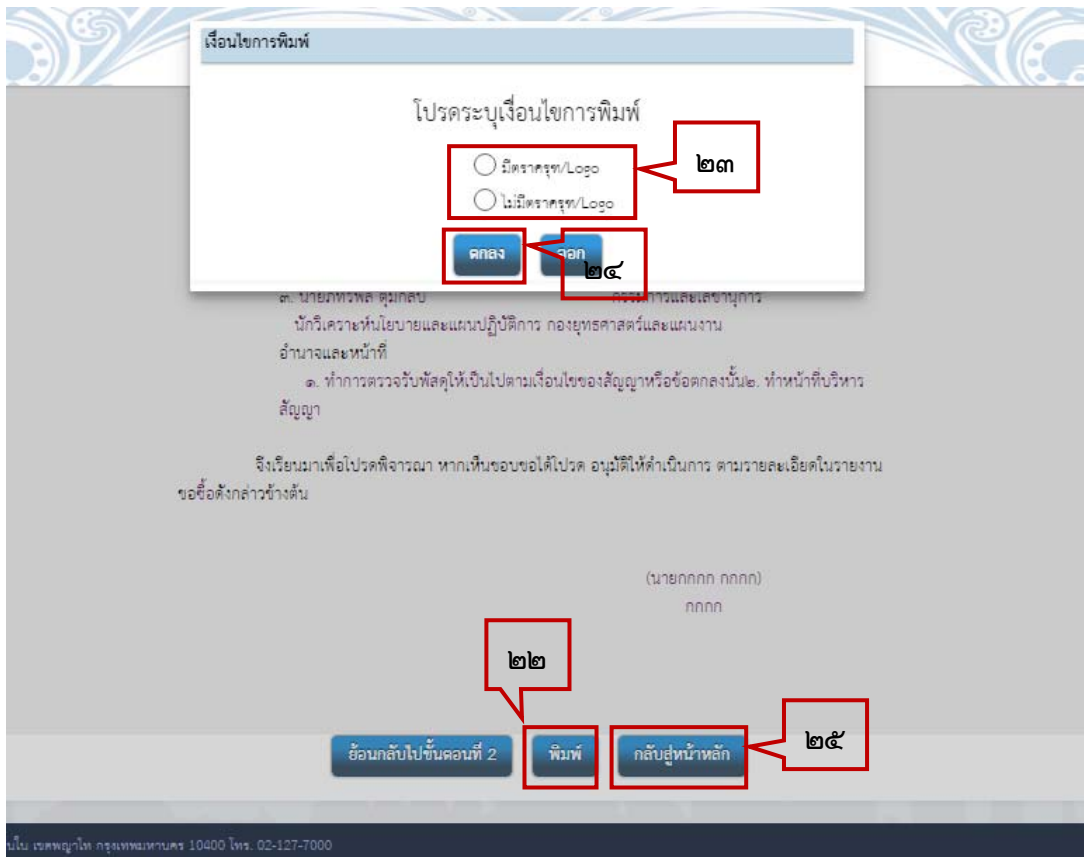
เงื่อนไขการพิมพ์

โปรดระบุเงื่อนไขการพิมพ์

มีตราครุฑ/Logo

ไม่มีตราครุฑ/Logo

๒๓

ตกลง

ออก

๒๔

๓. นายภัทรพล ตุ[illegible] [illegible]การและเลขานุการ

นักวิเคราะห์นโยบายและแผนปฏิบัติการ กองยุทธศาสตร์และแผนงาน

อำนาจและหน้าที่

๑. ทำการตรวจรับพัสดุให้เป็นไปตามเงื่อนไขของสัญญาหรือข้อตกลงนั้น๒. ทำหน้าที่บริหารสัญญา

จึงเรียนมาเพื่อโปรดพิจารณา หากเห็นชอบขอได้โปรด อนุมัติให้ดำเนินการ ตามรายละเอียดในรายงานขอซื้อดังกล่าวข้างต้น

(นายกกกก กกกก)

กกกก

๒๒

ย้อนกลับไปขั้นตอนที่ 2

พิมพ์

กลับสู่หน้าหลัก

๒๕

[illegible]ใน เขตพญาไท กรุงเทพมหานคร 10400 โทร. 02-127-7000